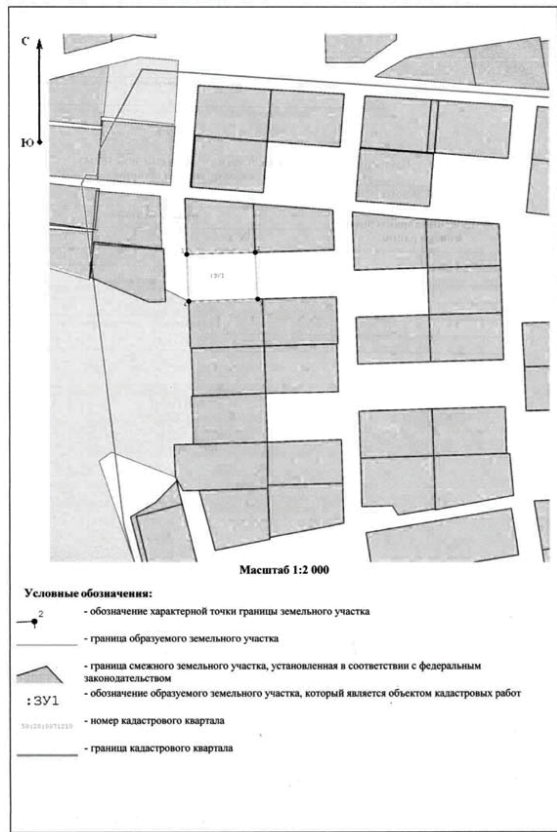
С

Ю

:ЗУ1

Масштаб 1:2 000

Условные обозначения:

2 - обозначение характерной точки границы земельного участка

- граница образуемого земельного участка

- граница смежного земельного участка, установленная в соответствии с федеральным законодательством

:ЗУ1 - обозначение образуемого земельного участка, который является объектом кадастровых работ

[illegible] - номер кадастрового квартала

- граница кадастрового квартала